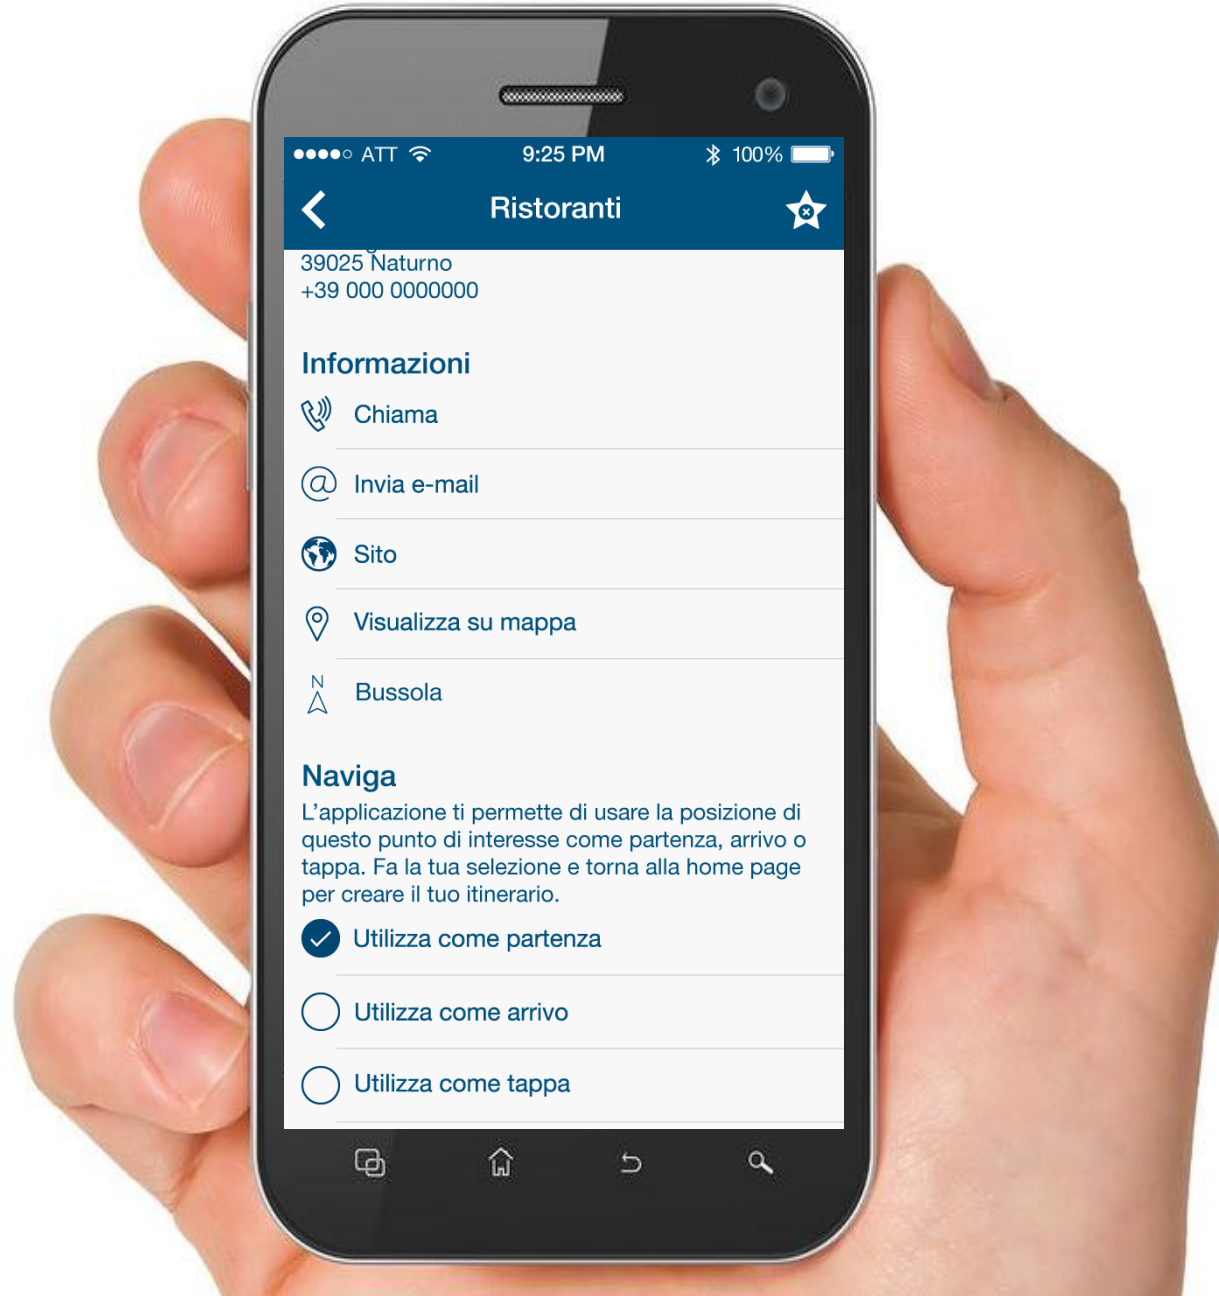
●●●●○ ATT 9:25 PM 100%

Ristoranti

39025 Naturno
+39 000 0000000

Informazioni

Chiama

Invia e-mail

Sito

Visualizza su mappa

N

Bussola

Naviga

L'applicazione ti permette di usare la posizione di questo punto di interesse come partenza, arrivo o tappa. Fa la tua selezione e torna alla home page per creare il tuo itinerario.

Utilizza come partenza

Utilizza come arrivo

Utilizza come tappa